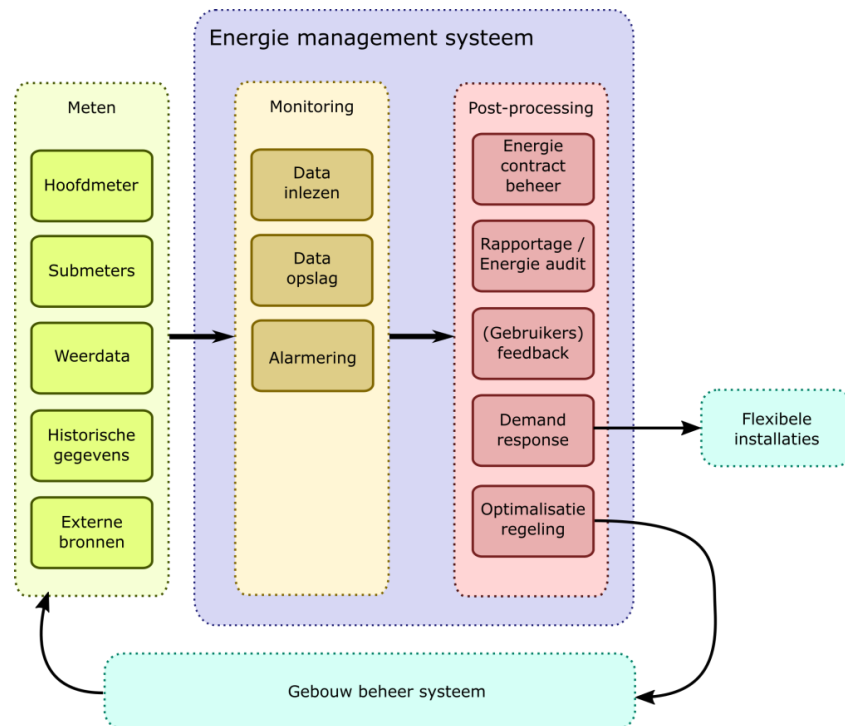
Energie management systeem

Meten

Hoofdmeter

Submeters

Weerdata

Historische gegevens

Externe bronnen

Monitoring

Data inlezen

Data opslag

Alarmering

Post-processing

Energie contract beheer

Rapportage / Energie audit

(Gebruikers) feedback

Demand response

Optimalisatie regeling

Flexibele installaties

Gebouw beheer systeem